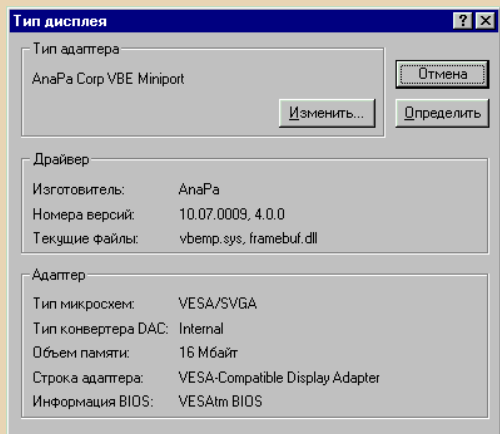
Тип дисплея

?
X

Тип адаптера

AnaPa Corp VBE Miniport

Изменить...

Отмена

Определить

Драйвер

Изготовитель: AnaPa

Номера версий: 10.07.0009, 4.0.0

Текущие файлы: vbemp.sys, framebuf.dll

Адаптер

Тип микросхем: VESA/SVGA

Тип конвертера DAC: Internal

Объем памяти: 16 Мбайт

Строка адаптера: VESA-Compatible Display Adapter

Информация BIOS: VESAtm BIOS